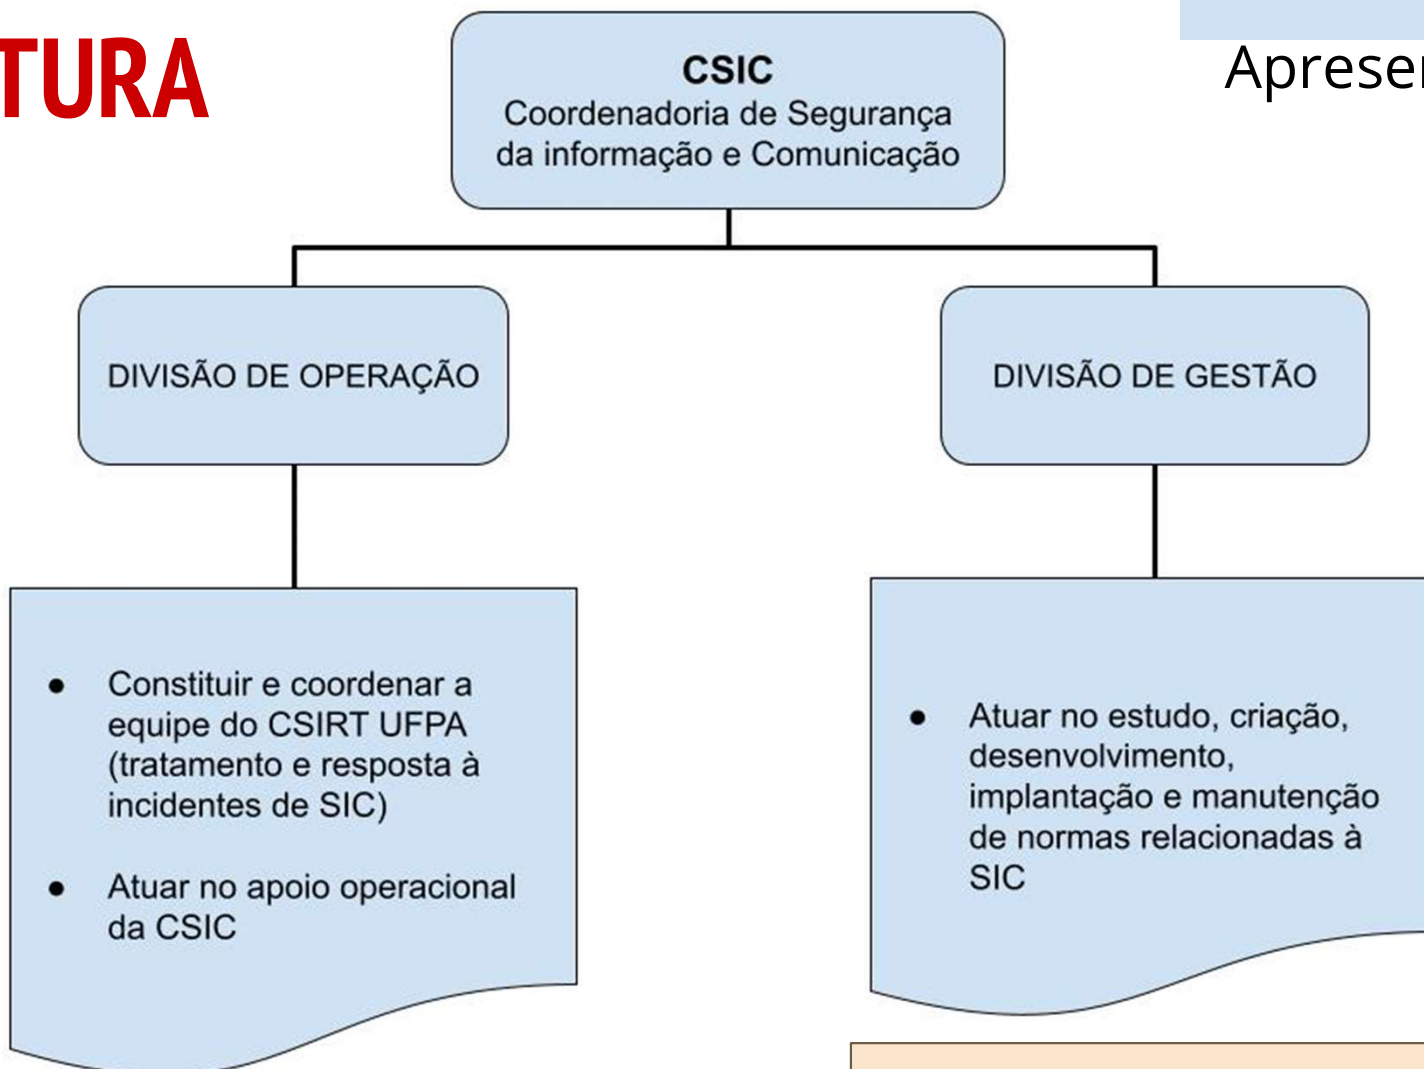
TURA

Apreser

**CSIC**
Coordenadoria de Segurança da informação e Comunicação

DIVISÃO DE OPERAÇÃO

DIVISÃO DE GESTÃO

- Constituir e coordenar a equipe do CSIRT UFPA (tratamento e resposta à incidentes de SIC)
- Atuar no apoio operacional da CSIC

- Atuar no estudo, criação, desenvolvimento, implantação e manutenção de normas relacionadas à SIC